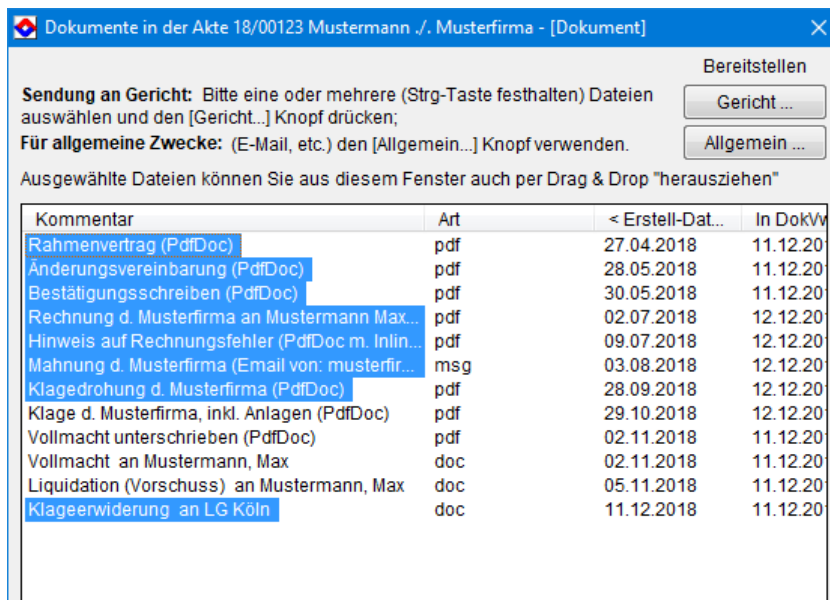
Dokumente in der Akte 18/00123 Mustermann ./. Musterfirma - [Dokument]

Bereitstellen

**Sendung an Gericht:** Bitte eine oder mehrere (Strg-Taste festhalten) Dateien auswählen und den [Gericht...] Knopf drücken;

**Für allgemeine Zwecke:** (E-Mail, etc.) den [Allgemein...] Knopf verwenden.

Gericht ...

Allgemein ...

Ausgewählte Dateien können Sie aus diesem Fenster auch per Drag & Drop "herausziehen"

| Kommentar | Art | < Erstell-Dat... | In DokV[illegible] |
|---|---|---|---|
| Rahmenvertrag (PdfDoc) | pdf | 27.04.2018 | 11.12.20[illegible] |
| Änderungsvereinbarung (PdfDoc) | pdf | 28.05.2018 | 11.12.20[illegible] |
| Bestätigungsschreiben (PdfDoc) | pdf | 30.05.2018 | 11.12.20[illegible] |
| Rechnung d. Musterfirma an Mustermann Max... | pdf | 02.07.2018 | 12.12.20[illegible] |
| Hinweis auf Rechnungsfehler (PdfDoc m. Inlin... | pdf | 09.07.2018 | 12.12.20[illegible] |
| Mahnung d. Musterfirma (Email von: musterfir... | msg | 03.08.2018 | 12.12.20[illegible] |
| Klagedrohung d. Musterfirma (PdfDoc) | pdf | 28.09.2018 | 12.12.20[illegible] |
| Klage d. Musterfirma, inkl. Anlagen (PdfDoc) | pdf | 29.10.2018 | 12.12.20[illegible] |
| Vollmacht unterschrieben (PdfDoc) | pdf | 02.11.2018 | 11.12.20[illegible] |
| Vollmacht an Mustermann, Max | doc | 02.11.2018 | 11.12.20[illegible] |
| Liquidation (Vorschuss) an Mustermann, Max | doc | 05.11.2018 | 11.12.20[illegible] |
| Klageerwiderung an LG Köln | doc | 11.12.2018 | 11.12.20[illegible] |